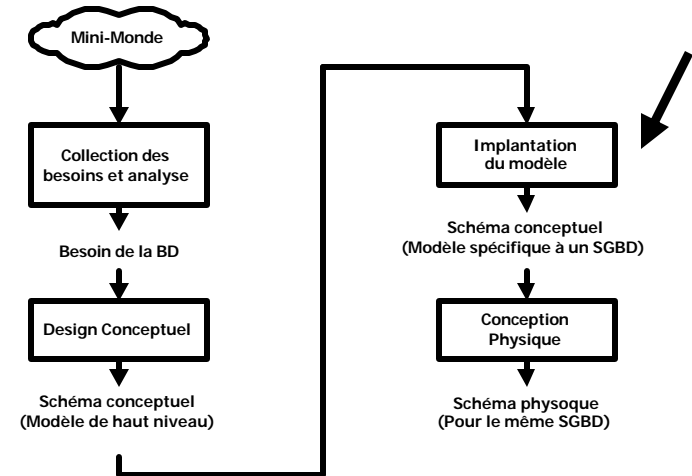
Mini-Monde

Collection des besoins et analyse

Besoin de la BD

Design Conceptuel

Schéma conceptuel
(Modèle de haut niveau)

Implantation du modèle

Schéma conceptuel
(Modèle spécifique à un SGBD)

Conception Physique

Schéma physoque
(Pour le même SGBD)